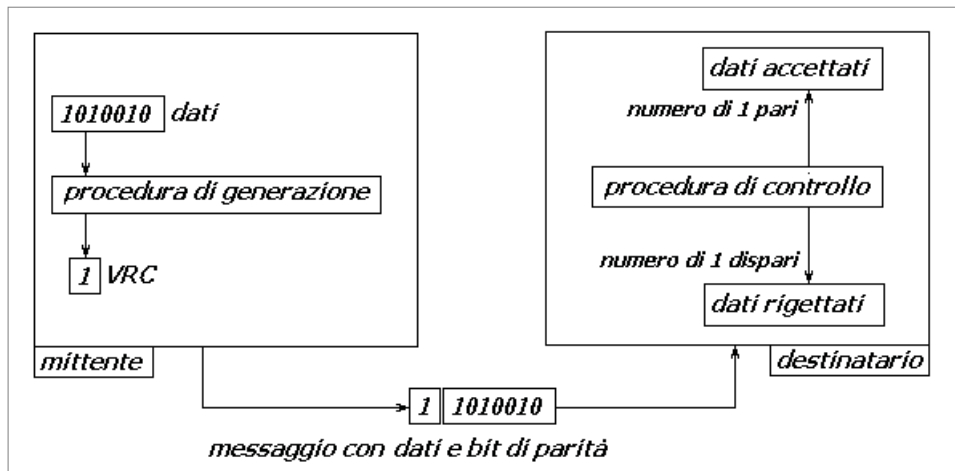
1010010 dati

procedura di generazione

1 VRC

mittente

dati accettati

numero di 1 pari

procedura di controllo

numero di 1 dispari

dati rigettati

destinatario

1 1010010

messaggio con dati e bit di parità